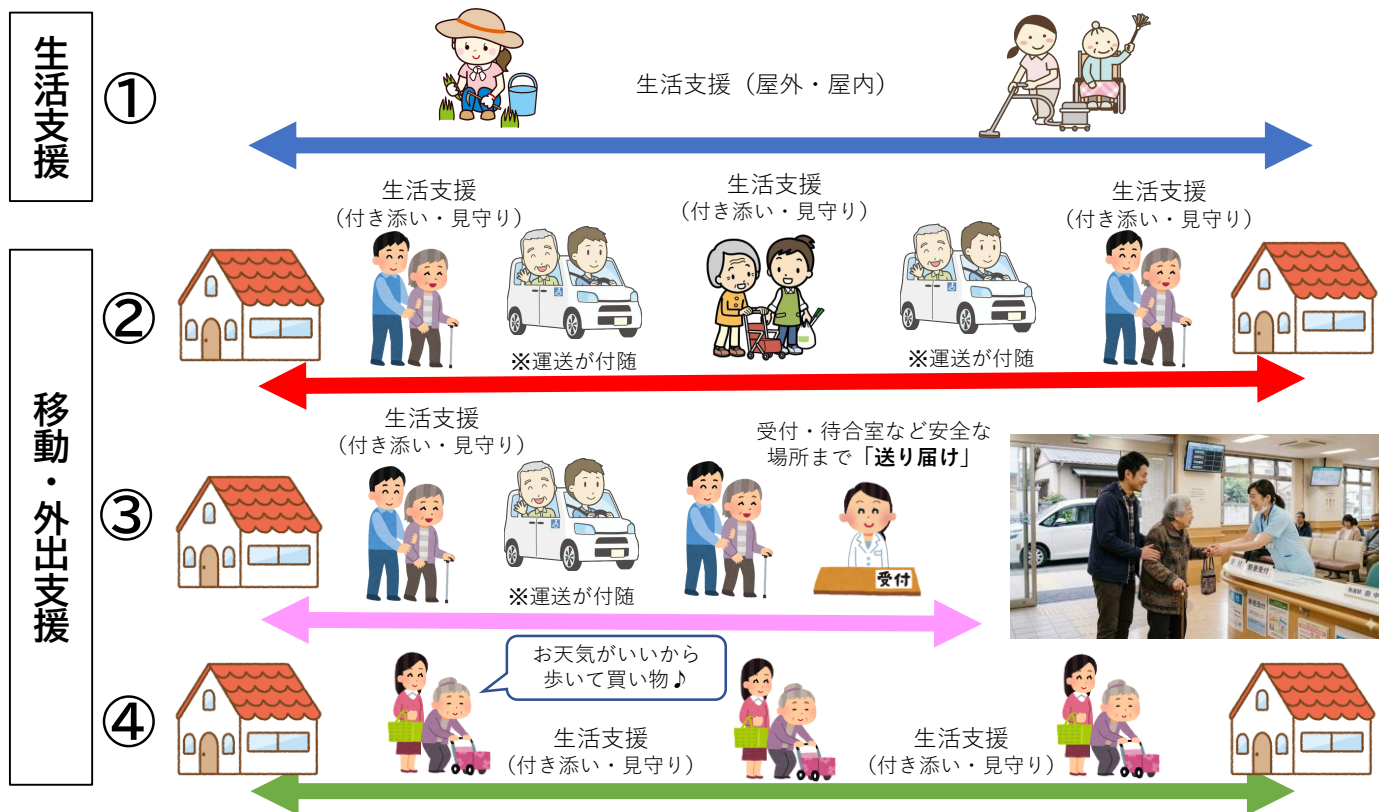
生活支援

①

生活支援（屋外・屋内）

移動・外出支援

②

生活支援
（付き添い・見守り）

※運送が付随

生活支援
（付き添い・見守り）

※運送が付随

生活支援
（付き添い・見守り）

③

生活支援
（付き添い・見守り）

※運送が付随

受付・待合室など安全な場所まで「送り届け」

受付

④

お天気がいいから歩いて買い物♪

生活支援
（付き添い・見守り）

生活支援
（付き添い・見守り）